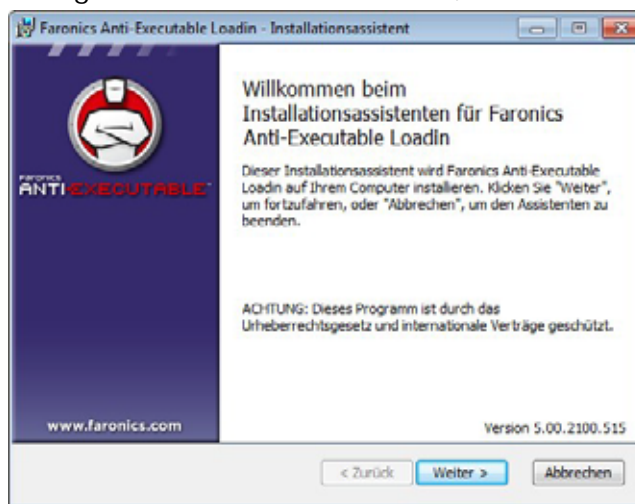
Faronics Anti-Executable Loadin - Installationsassistent

FARONICS
ANTI-EXECUTABLE

Willkommen beim Installationsassistenten für Faronics Anti-Executable Loadin

Dieser Installationsassistent wird Faronics Anti-Executable Loadin auf Ihrem Computer installieren. Klicken Sie "Weiter", um fortzufahren, oder "Abbrechen", um den Assistenten zu beenden.

ACHTUNG: Dieses Programm ist durch das Urheberrechtsgesetz und internationale Verträge geschützt.

www.faronics.com

Version 5.00.2100.515

< Zurück
Weiter >
Abbrechen